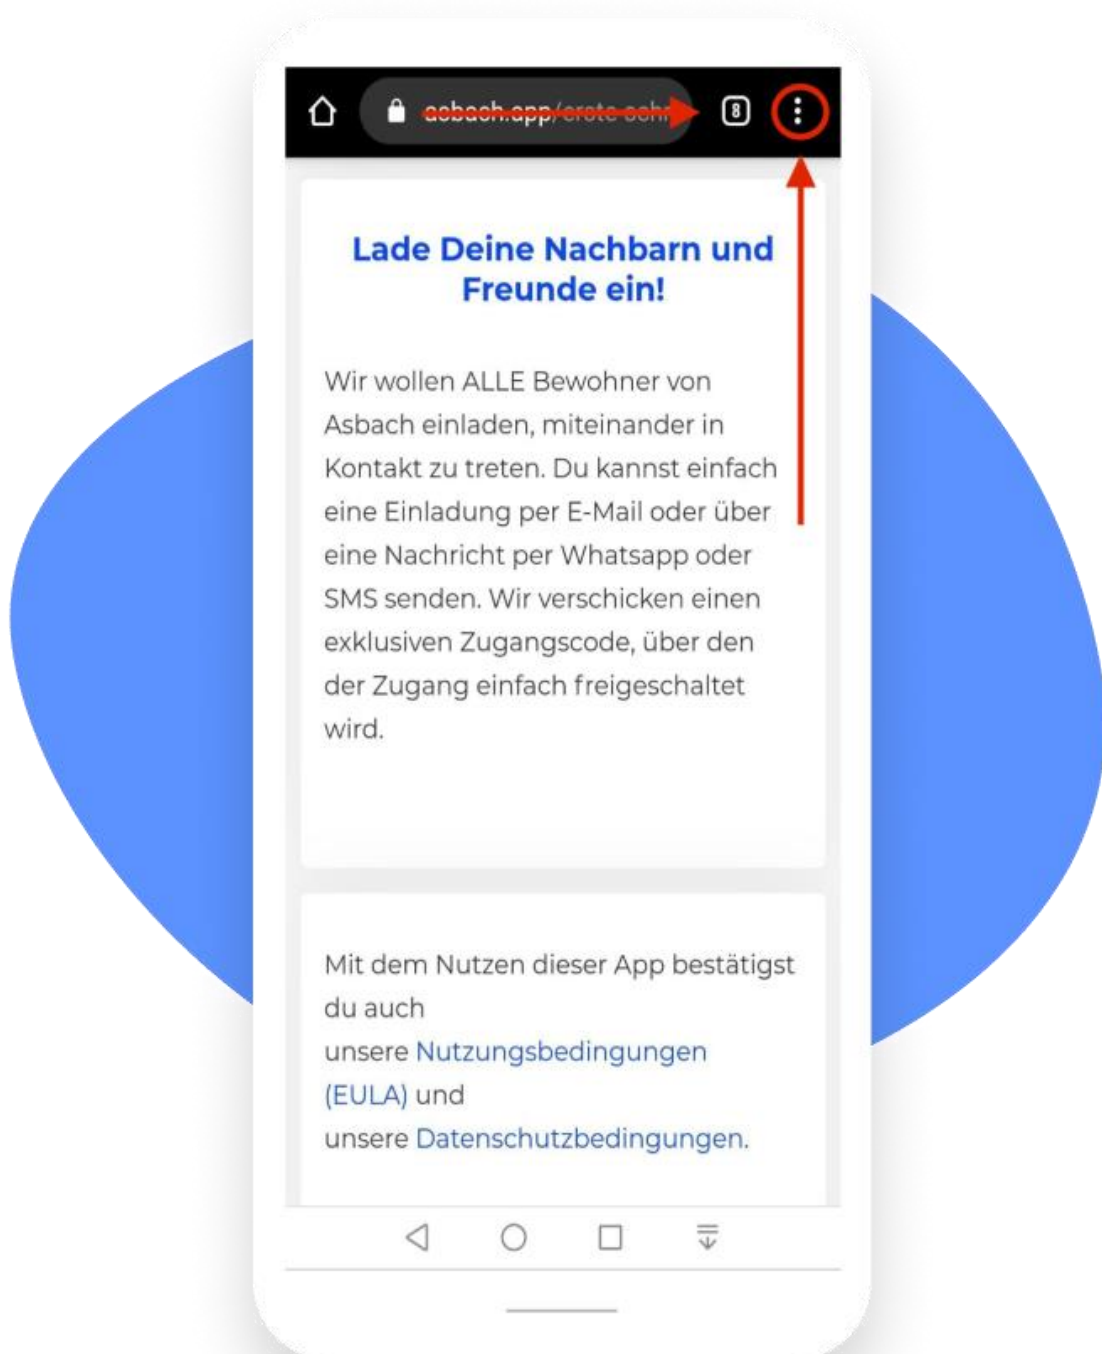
asbach.app/erste-schr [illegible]

8

Lade Deine Nachbarn und Freunde ein!

Wir wollen ALLE Bewohner von Asbach einladen, miteinander in Kontakt zu treten. Du kannst einfach eine Einladung per E-Mail oder über eine Nachricht per Whatsapp oder SMS senden. Wir verschicken einen exklusiven Zugangscode, über den der Zugang einfach freigeschaltet wird.

Mit dem Nutzen dieser App bestätigst du auch unsere Nutzungsbedingungen (EULA) und unsere Datenschutzbedingungen.